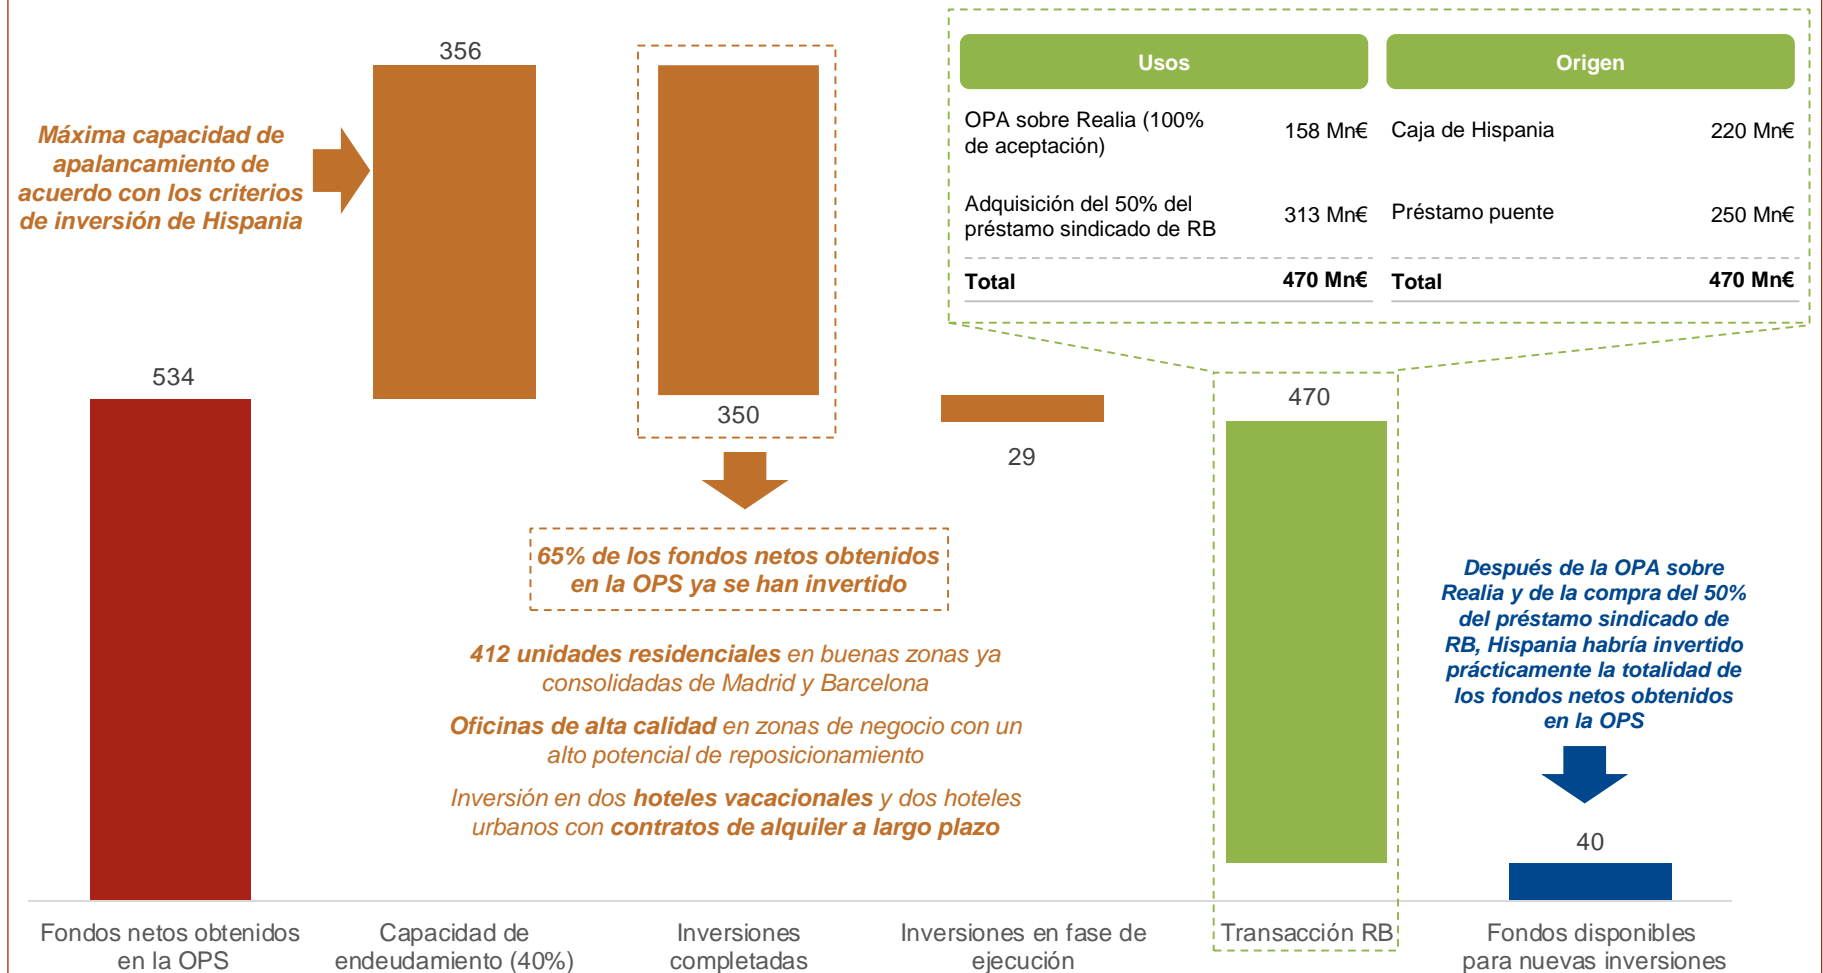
Usos

Origen

| | | | |
|---|---|---|---|
| OPA sobre Realia (100% de aceptación) | 158 Mn€ | Caja de Hispania | 220 Mn€ |
| Adquisición del 50% del préstamo sindicado de RB | 313 Mn€ | Préstamo puente | 250 Mn€ |
| **Total** | **470 Mn€** | **Total** | **470 Mn€** |

Máxima capacidad de apalancamiento de acuerdo con los criterios de inversión de Hispania

356

534

350

29

470

65% de los fondos netos obtenidos en la OPS ya se han invertido

412 unidades residenciales en buenas zonas ya consolidadas de Madrid y Barcelona

Oficinas de alta calidad en zonas de negocio con un alto potencial de reposicionamiento

Inversión en dos hoteles vacacionales y dos hoteles urbanos con contratos de alquiler a largo plazo

Después de la OPA sobre Realia y de la compra del 50% del préstamo sindicado de RB, Hispania habría invertido prácticamente la totalidad de los fondos netos obtenidos en la OPS

40

Fondos netos obtenidos en la OPS

Capacidad de endeudamiento (40%)

Inversiones completadas

Inversiones en fase de ejecución

Transacción RB

Fondos disponibles para nuevas inversiones